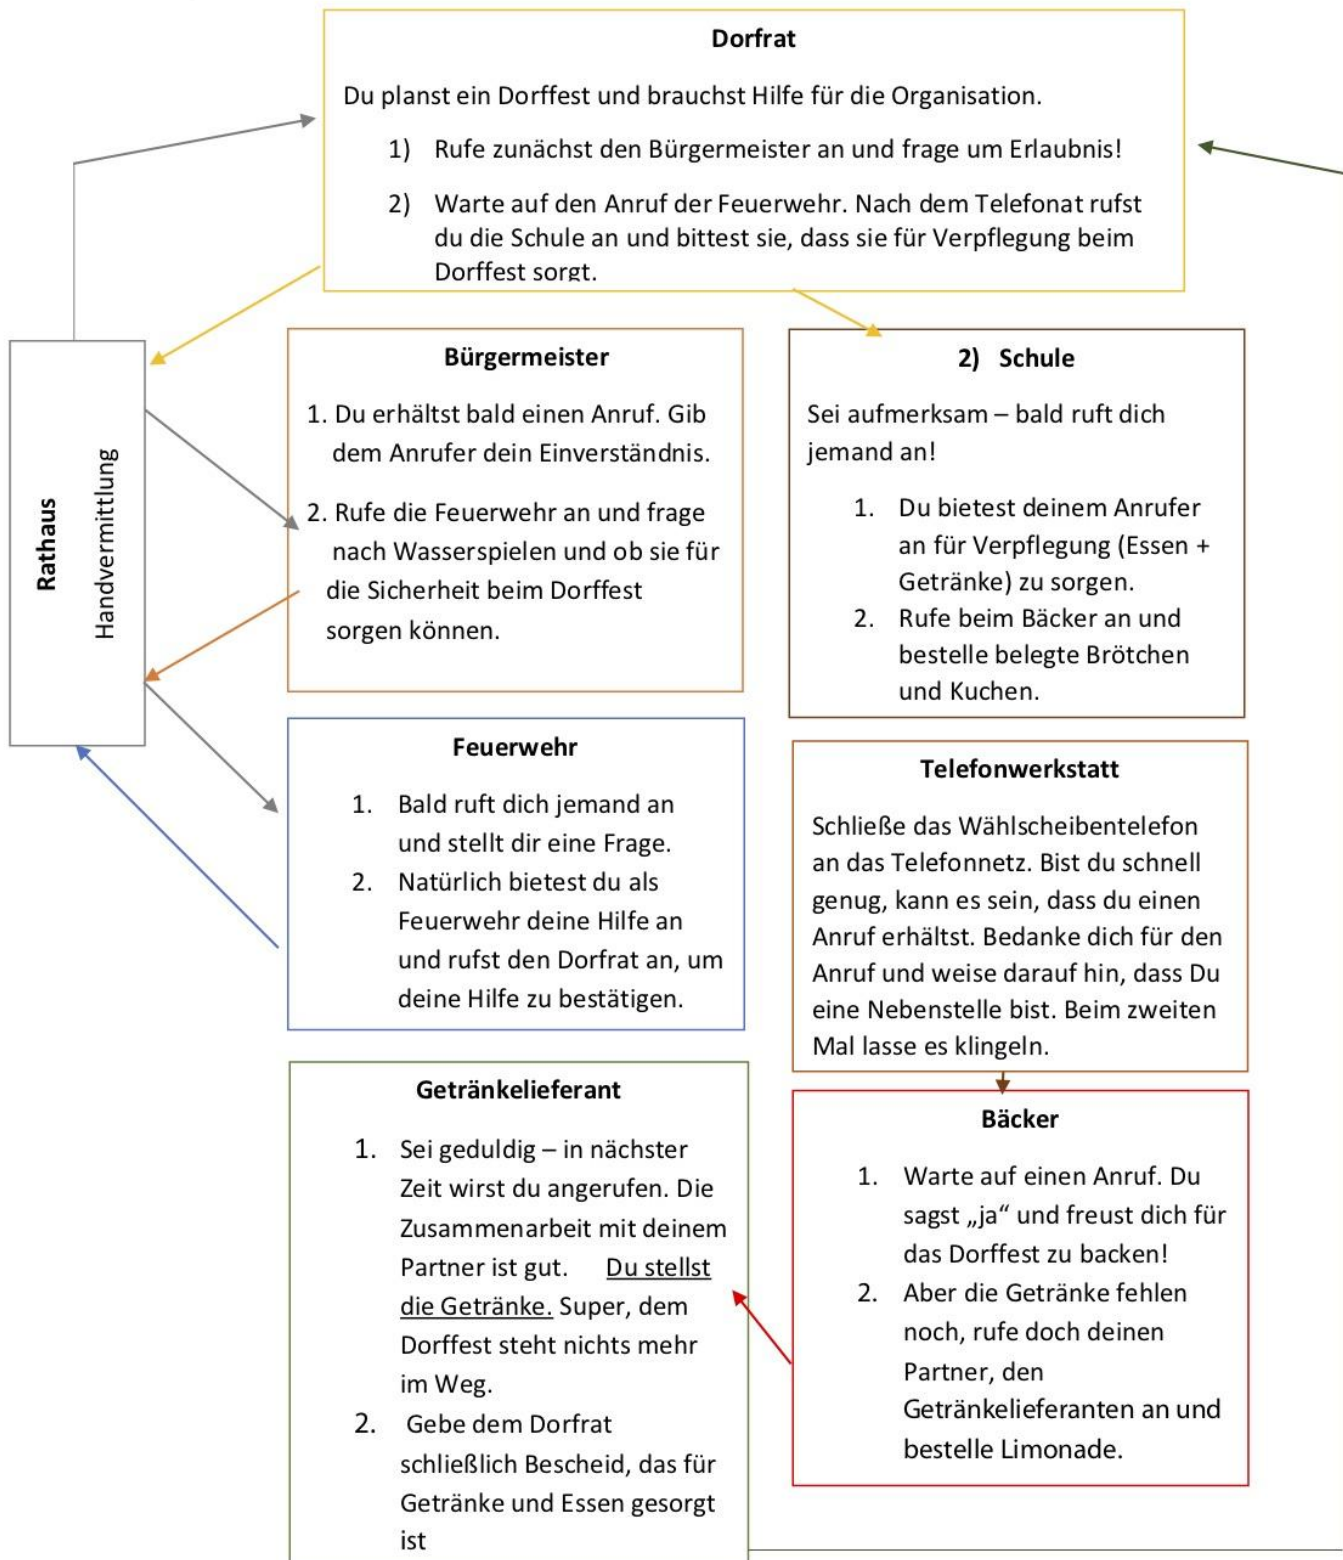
Dorfrat

Du planst ein Dorffest und brauchst Hilfe für die Organisation.

1) Rufe zunächst den Bürgermeister an und frage um Erlaubnis!

2) Warte auf den Anruf der Feuerwehr. Nach dem Telefonat rufst du die Schule an und bittest sie, dass sie für Verpflegung beim Dorffest sorgt.

Rathaus

Handvermittlung

Bürgermeister

1. Du erhältst bald einen Anruf. Gib dem Anrufer dein Einverständnis.

2. Rufe die Feuerwehr an und frage nach Wasserspielen und ob sie für die Sicherheit beim Dorffest sorgen können.

2) Schule

Sei aufmerksam – bald ruft dich jemand an!

1. Du bietest deinem Anrufer an für Verpflegung (Essen + Getränke) zu sorgen.
2. Rufe beim Bäcker an und bestelle belegte Brötchen und Kuchen.

Feuerwehr

1. Bald ruft dich jemand an und stellt dir eine Frage.
2. Natürlich bietest du als Feuerwehr deine Hilfe an und rufst den Dorfrat an, um deine Hilfe zu bestätigen.

Telefonwerkstatt

Schließe das Wählscheibentelefon an das Telefonnetz. Bist du schnell genug, kann es sein, dass du einen Anruf erhältst. Bedanke dich für den Anruf und weise darauf hin, dass Du eine Nebenstelle bist. Beim zweiten Mal lasse es klingeln.

Getränkelieferant

1. Sei geduldig – in nächster Zeit wirst du angerufen. Die Zusammenarbeit mit deinem Partner ist gut. Du stellst die Getränke. Super, dem Dorffest steht nichts mehr im Weg.
2. Gebe dem Dorfrat schließlich Bescheid, das für Getränke und Essen gesorgt ist

Bäcker

1. Warte auf einen Anruf. Du sagst „ja“ und freust dich für das Dorffest zu backen!
2. Aber die Getränke fehlen noch, rufe doch deinen Partner, den Getränkelieferanten an und bestelle Limonade.